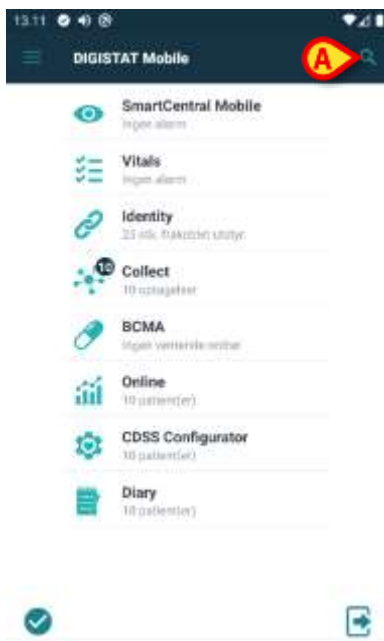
13.11

DIGISTAT Mobile

A

SmartCentral Mobile
Ingen alarm

Vitals
Ingen alarm

Identity
23 stk. frakoblet utstyr

10
Collect
10 opptegelser

BCMA
Ingen ventende ordrer

Online
10 pasient(er)

CDSS Configurator
10 pasient(er)

Diary
10 pasient(er)